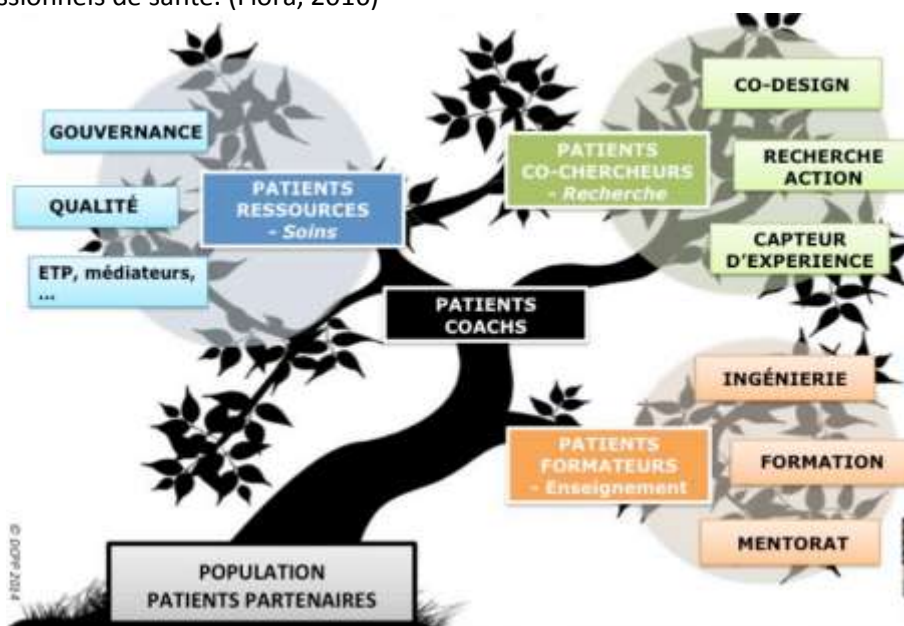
ssionnels de santé. (Flora, 2016)

GOUVERNANCE

QUALITÉ

ETP, médiateurs, ...

PATIENTS RESSOURCES - Soins

PATIENTS CO-CHERCHEURS - Recherche

CO-DESIGN

RECHERCHE ACTION

CAPTEUR D'EXPERIENCE

PATIENTS COACHS

INGÉNIERIE

PATIENTS FORMATEURS - Enseignement

FORMATION

MENTORAT

© DCPP 2014

POPULATION PATIENTS PARTENAIRES